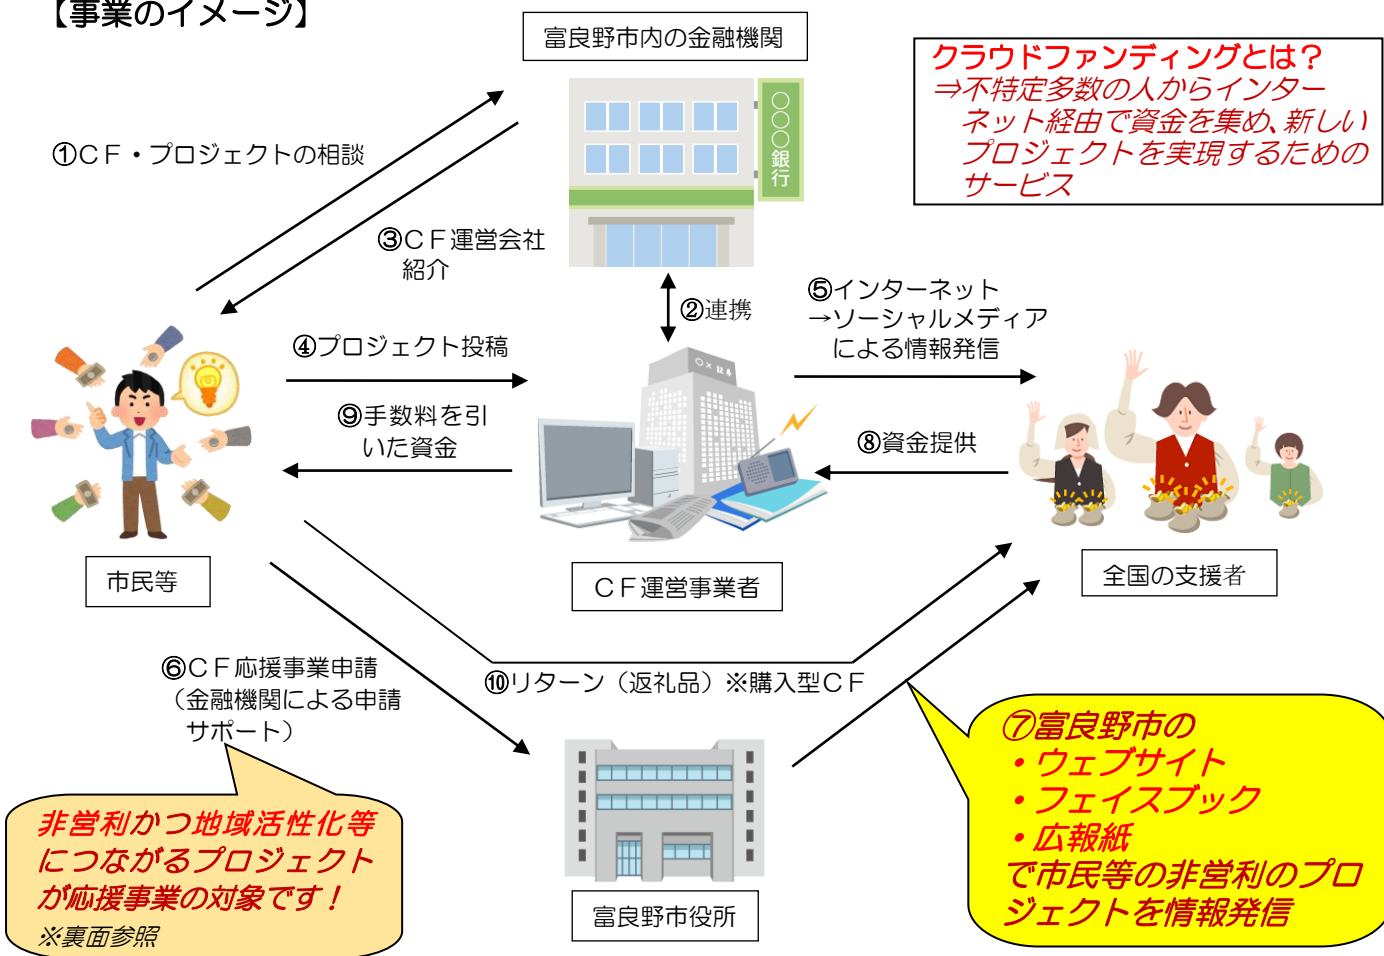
【事業のイメージ】

富良野市内の金融機関

〇〇〇銀行

クラウドファンディングとは？
⇒不特定多数の人からインターネット経由で資金を集め、新しいプロジェクトを実現するためのサービス

①ＣＦ・プロジェクトの相談

③ＣＦ運営会社紹介

②連携

⑤インターネット
→ソーシャルメディア
による情報発信

④プロジェクト投稿

⑨手数料を引いた資金

⑧資金提供

市民等

ＣＦ運営事業者

全国の支援者

⑥ＣＦ応援事業申請
（金融機関による申請サポート）

⑩リターン（返礼品）※購入型ＣＦ

⑦富良野市の
・ウェブサイト
・フェイスブック
・広報紙
で市民等の非営利のプロジェクトを情報発信

非営利かつ地域活性化等につながるプロジェクトが応援事業の対象です！
※裏面参照

富良野市役所